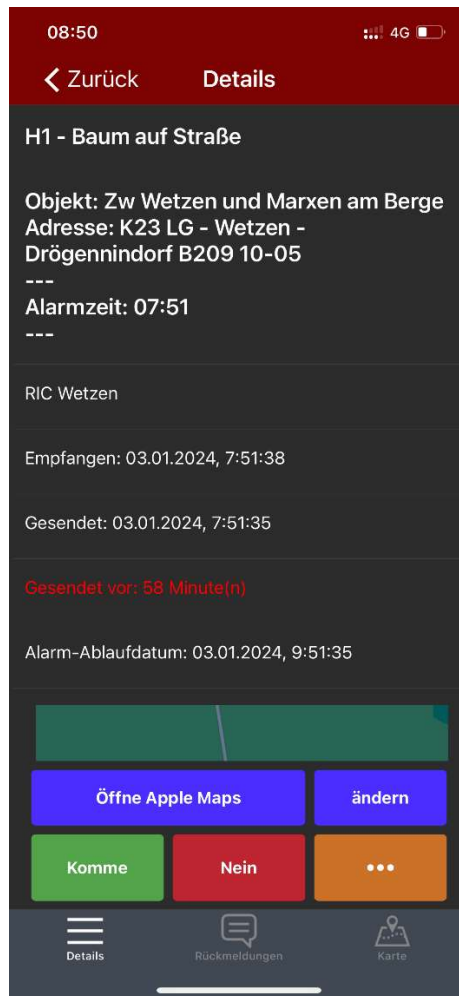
08:50
4G

Zurück
Details

H1 - Baum auf Straße

Objekt: Zw Wetzen und Marxen am Berge
Adresse: K23 LG - Wetzen - Drögennindorf B209 10-05
---
Alarmzeit: 07:51
---

RIC Wetzen

Empfangen: 03.01.2024, 7:51:38

Gesendet: 03.01.2024, 7:51:35

Gesendet vor: 58 Minute(n)

Alarm-Ablaufdatum: 03.01.2024, 9:51:35

Öffne Apple Maps
ändern

Komme
Nein
•••

Details
Rückmeldungen
Karte